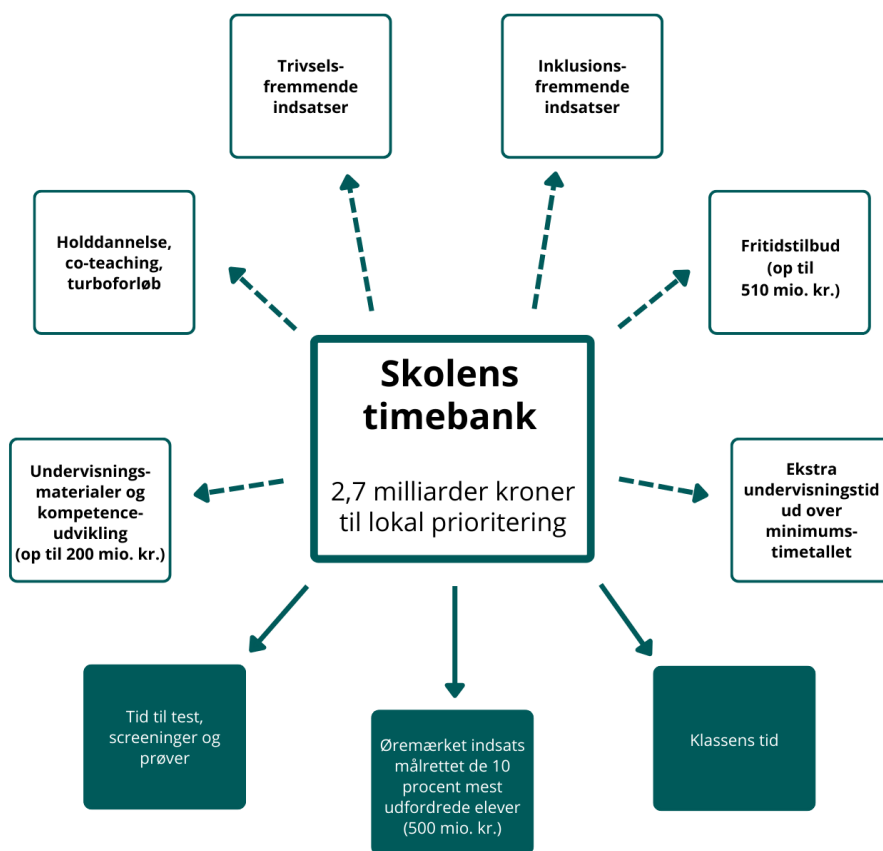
Trivsels-fremmende indsatser

Inklusions-fremmende indsatser

Holddannelse, co-teaching, turboforløb

Fritidstilbud (op til 510 mio. kr.)

Skolens timebank

2,7 milliarder kroner til lokal prioritering

Undervisnings-materialer og kompetence-udvikling (op til 200 mio. kr.)

Ekstra undervisningstid ud over minimums-timetallet

Tid til test, screeninger og prøver

Øremærket indsats målrettet de 10 procent mest udfordrede elever (500 mio. kr.)

Klassens tid